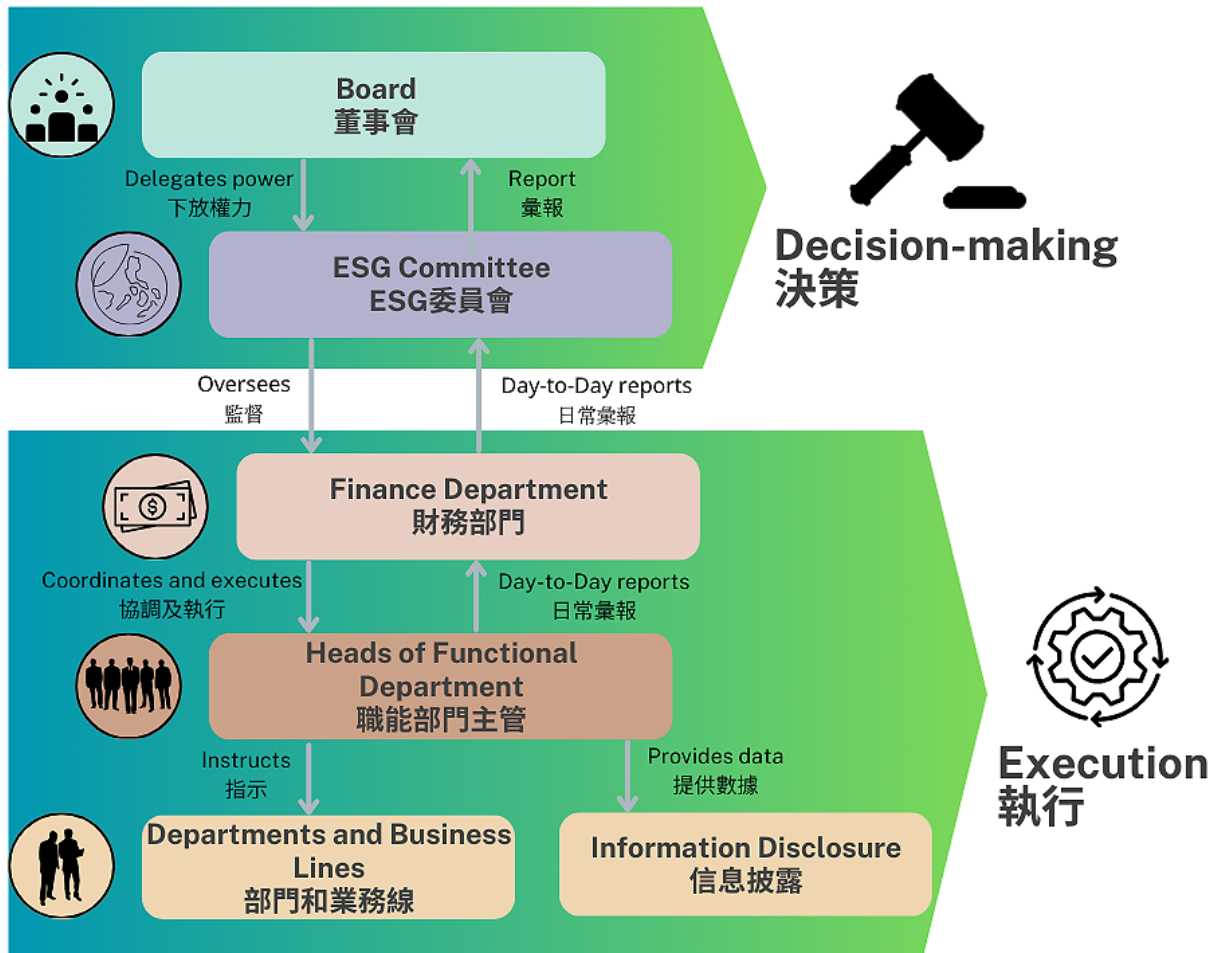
Board
董事會

Delegates power
下放權力

Report
彙報

ESG Committee
ESG委員會

Decision-making
決策

Oversees
監督

Day-to-Day reports
日常彙報

Finance Department
財務部門

Coordinates and executes
協調及執行

Day-to-Day reports
日常彙報

Heads of Functional Department
職能部門主管

Instructs
指示

Provides data
提供數據

Execution
執行

Departments and Business Lines
部門和業務線

Information Disclosure
信息披露